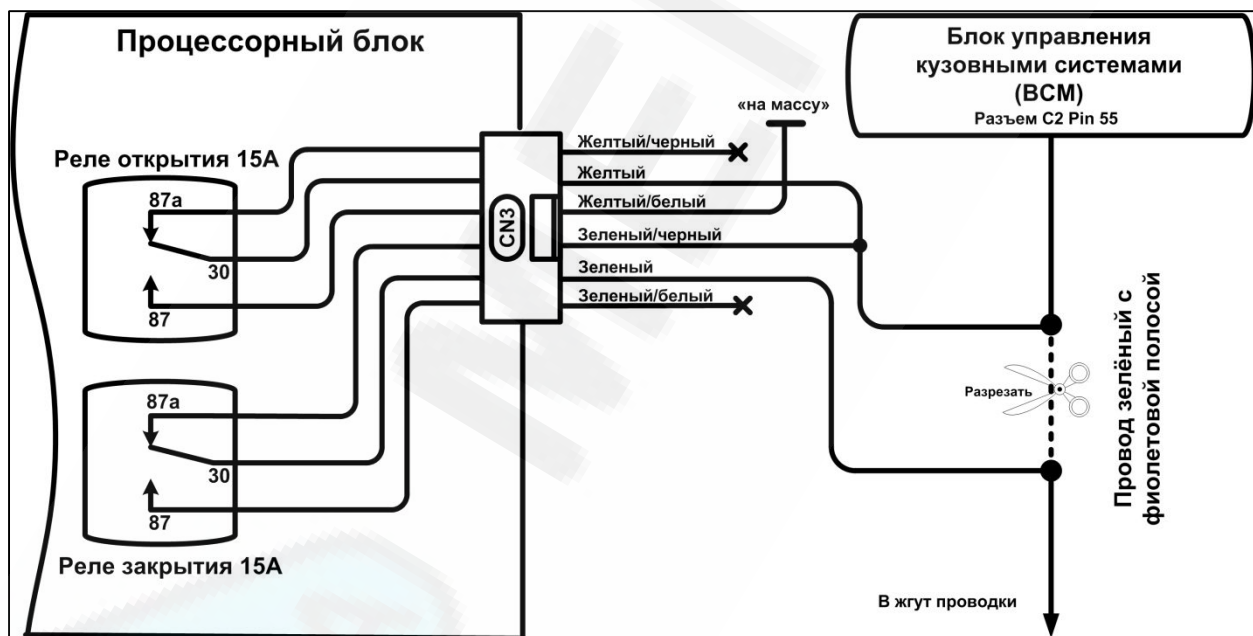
Процессорный блок

Блок управления кузовными системами (BCM)
Разъем C2 Pin 55

«на массу»

Реле открытия 15А
87a
30
87

CN3

Желтый/черный
Желтый
Желтый/белый
Зеленый/черный
Зеленый
Зеленый/белый

Провод зелёный с фиолетовой полосой

Разрезать

87a
30
87
Реле закрытия 15А

В жгут проводки